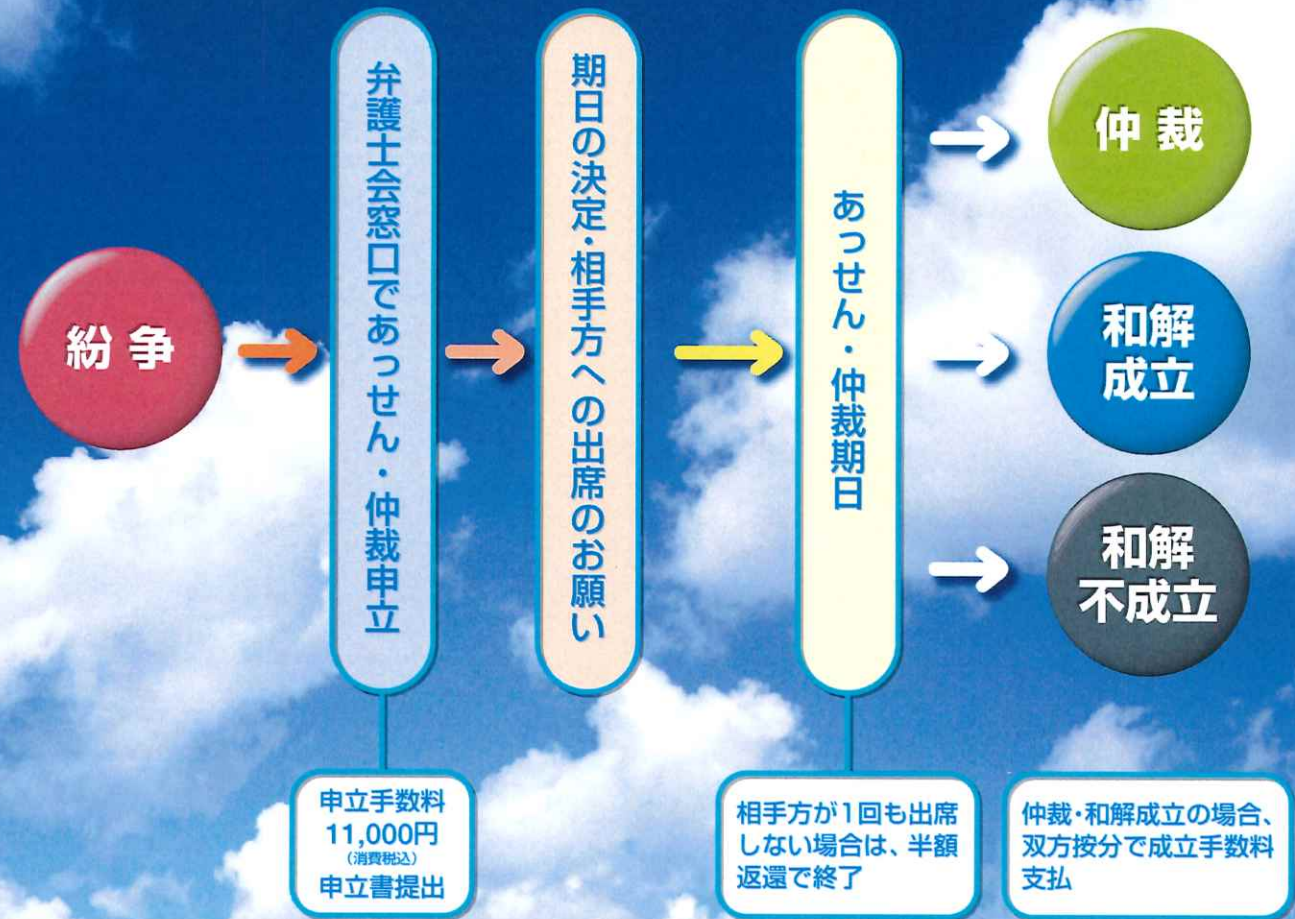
紛争

弁護士会窓口であっせん・仲裁申立

申立手数料
11,000円
(消費税込)
申立書提出

期日の決定・相手方への出席のお願い

あっせん・仲裁期日

相手方が1回も出席しない場合は、半額返還で終了

仲裁

和解
成立

和解
不成立

仲裁・和解成立の場合、双方按分で成立手数料支払